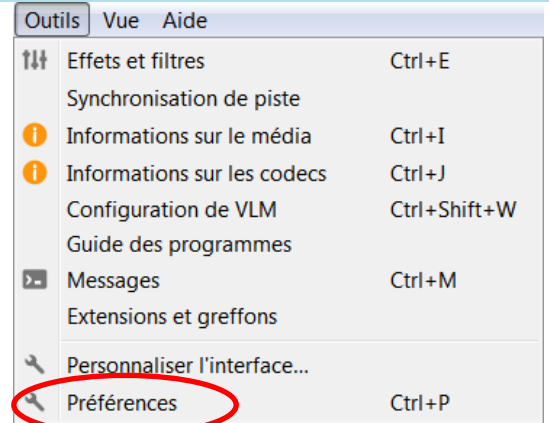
Outils Vue Aide

Effets et filtres Ctrl+E
Synchronisation de piste
Informations sur le média Ctrl+I
Informations sur les codecs Ctrl+J
Configuration de VLM Ctrl+Shift+W
Guide des programmes
Messages Ctrl+M
Extensions et greffons

Personnaliser l'interface...
Préférences Ctrl+P